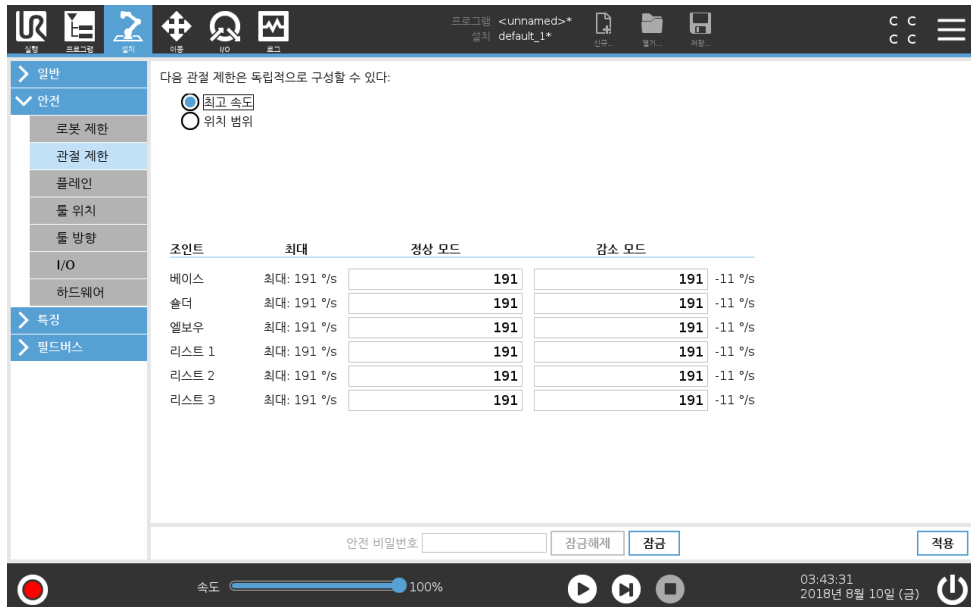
실행 프로그램 설치 이동 I/O 로그

프로그램 <unnamed>*
설치 default_1*

신규... 열기... 저장...

C C
C C

일반
안전
로봇 제한
관절 제한
플레인
툴 위치
툴 방향
I/O
하드웨어
특징
필드버스

다음 관절 제한은 독립적으로 구성할 수 있다:

최고 속도
위치 범위

| 조인트 | 최대 | 정상 모드 | 감소 모드 | |
|---|---|---|---|---|
| 베이스 | 최대: 191 °/s | 191 | 191 | -11 °/s |
| 숄더 | 최대: 191 °/s | 191 | 191 | -11 °/s |
| 엘보우 | 최대: 191 °/s | 191 | 191 | -11 °/s |
| 리스트 1 | 최대: 191 °/s | 191 | 191 | -11 °/s |
| 리스트 2 | 최대: 191 °/s | 191 | 191 | -11 °/s |
| 리스트 3 | 최대: 191 °/s | 191 | 191 | -11 °/s |

안전 비밀번호 잠금해제 잠금

적용

속도 100%

03:43:31
2018년 8월 10일 (금)